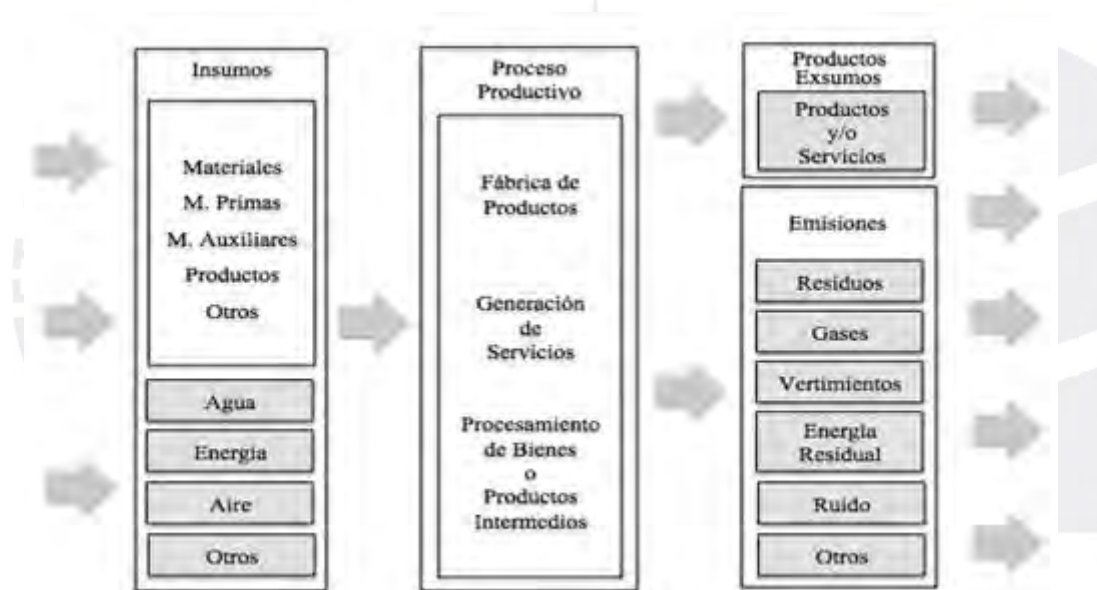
Insumos

Materiales
M. Primas
M. Auxiliares
Productos
Otros

Agua
Energia
Aire
Otros

Proceso Productivo

Fábrica de Productos

Generación de Servicios

Procesamiento de Bienes o Productos Intermedios

Productos Exsumos

Productos y/o Servicios

Emisiones

Residuos
Gases
Vertimientos
Energia Residual
Ruido
Otros